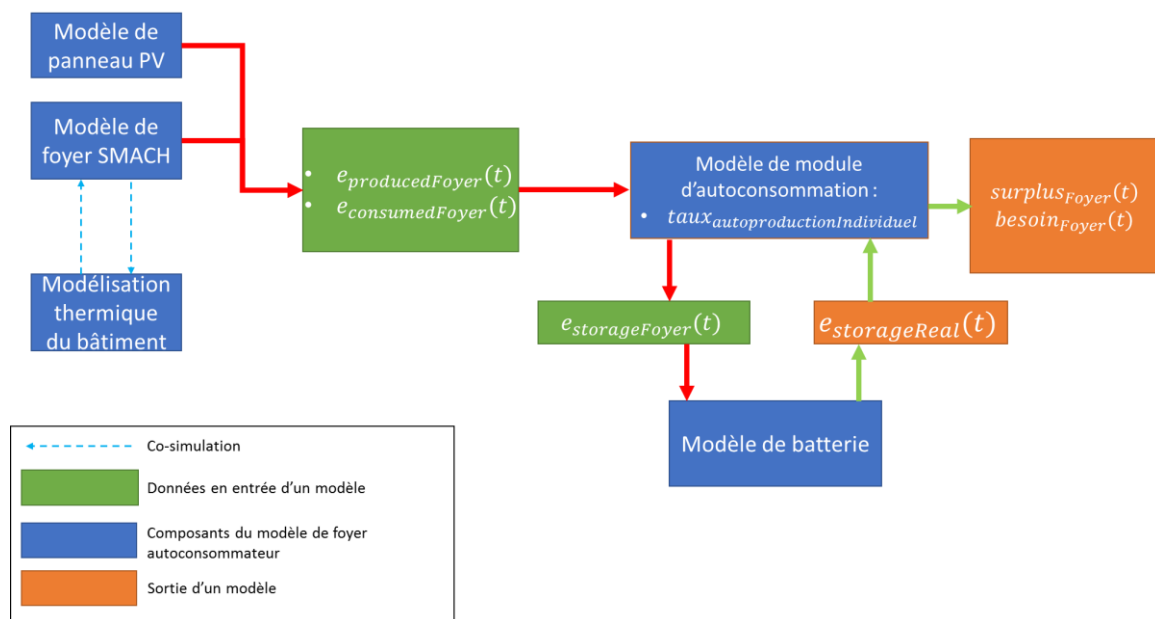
Modèle de panneau PV

Modèle de foyer SMACH

Modélisation thermique du bâtiment

• $e_{producedFoyer}(t)$
• $e_{consumedFoyer}(t)$

Modèle de module d'autoconsommation :
• $taux_{autoproductionIndividuel}$

$surplus_{Foyer}(t)$
$besoin_{Foyer}(t)$

$e_{storageFoyer}(t)$

$e_{storageReal}(t)$

Modèle de batterie

Co-simulation

Données en entrée d'un modèle

Composants du modèle de foyer autoconsommateur

Sortie d'un modèle